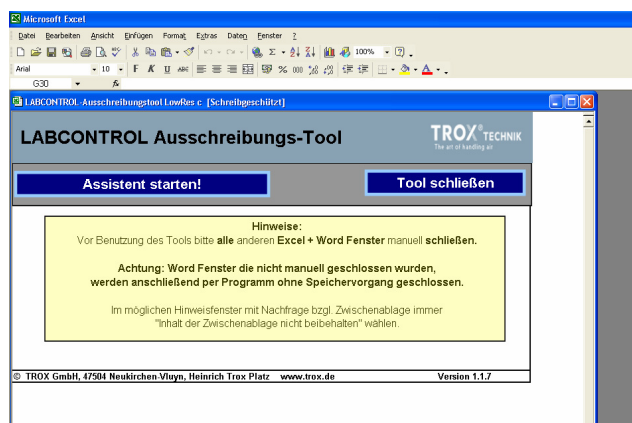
Microsoft Excel

Datei Bearbeiten Ansicht Einfügen Format Extras Daten Fenster ?

100%

Arial 10 F K U

G30 fx

LABCONTROL-Ausschreibungstool LowRes c [Schreibgeschützt]

LABCONTROL Ausschreibungs-Tool

TROX® TECHNIK
The art of handling air

Assistent starten!

Tool schließen

Hinweise:
Vor Benutzung des Tools bitte alle anderen Excel + Word Fenster manuell schließen.

Achtung: Word Fenster die nicht manuell geschlossen wurden, werden anschließend per Programm ohne Speichervorgang geschlossen.

Im möglichen Hinweisfenster mit Nachfrage bzgl. Zwischenablage immer "Inhalt der Zwischenablage nicht beibehalten" wählen.

© TROX GmbH, 47504 Neukirchen-Vluyn, Heinrich Trox Platz www.trox.de

Version 1.1.7